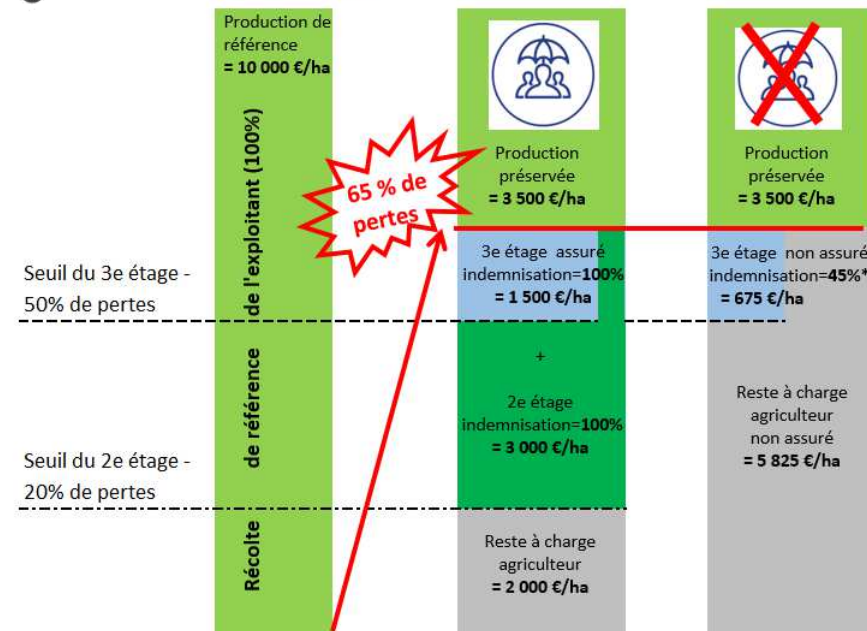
Production de référence
= 10 000 €/ha

Récolte de référence de l'exploitant (100%)

65 % de pertes

Production préservée
= 3 500 €/ha

3e étage assuré
indemnisation=100%
= 1 500 €/ha

+

2e étage
indemnisation=100%
= 3 000 €/ha

Reste à charge agriculteur
= 2 000 €/ha

Production préservée
= 3 500 €/ha

3e étage non assuré
indemnisation=45%*
= 675 €/ha

Reste à charge agriculteur non assuré
= 5 825 €/ha

Seuil du 3e étage - 50% de pertes

Seuil du 2e étage - 20% de pertes